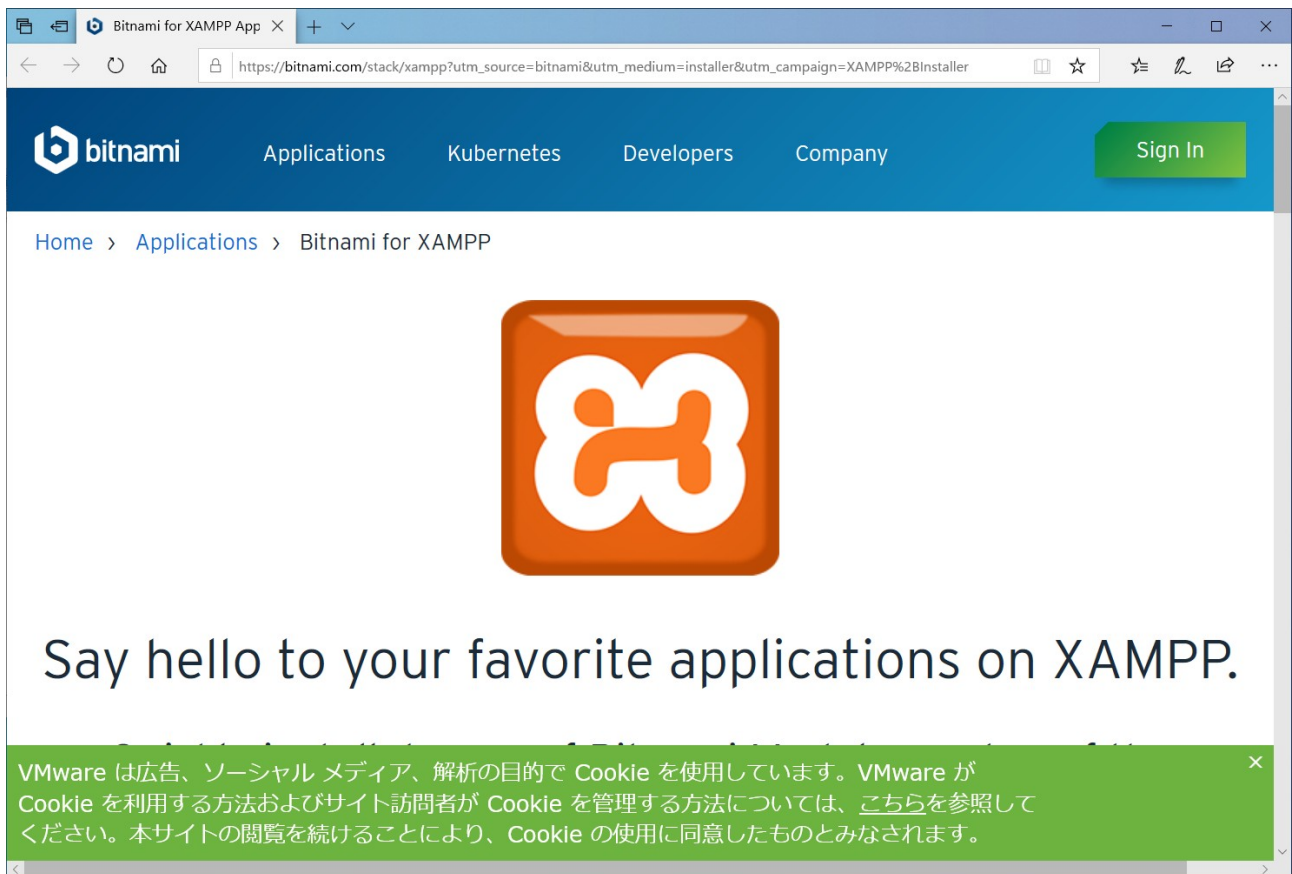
Bitnami for XAMPP App ×

https://bitnami.com/stack/xampp?utm_source=bitnami&utm_medium=installer&utm_campaign=XAMPP%2BInstaller

bitnami Applications Kubernetes Developers Company Sign In

Home › Applications › Bitnami for XAMPP

Say hello to your favorite applications on XAMPP.

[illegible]

VMware は広告、ソーシャル メディア、解析の目的で Cookie を使用しています。VMware が Cookie を利用する方法およびサイト訪問者が Cookie を管理する方法については、こちらを参照してください。本サイトの閲覧を続けることにより、Cookie の使用に同意したものとみなされます。

×